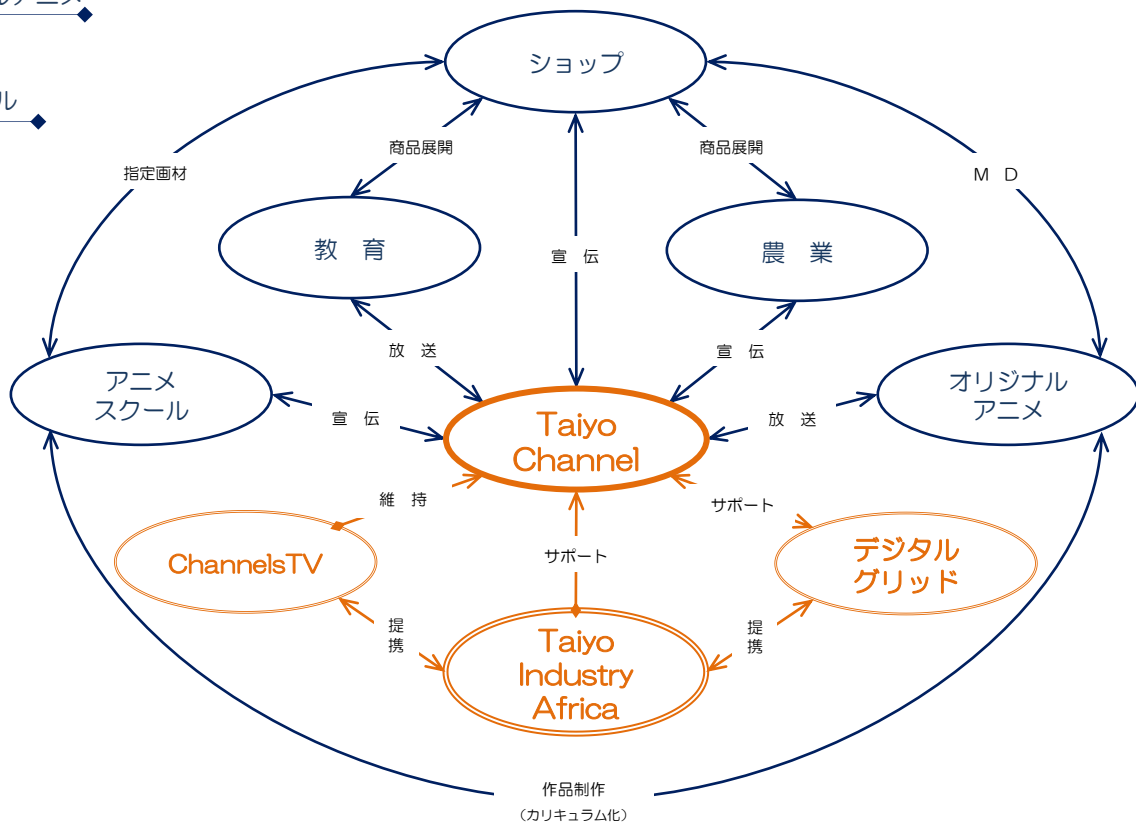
ルアニメ

ル

ショップ

指定画材

商品展開

商品展開

M D

教 育

宣 伝

農 業

放 送

宣 伝

アニメ
スクール

宣 伝

Taiyo
Channel

放 送

オリジナル
アニメ

維 持

サポート

ChannelsTV

サポート

デジタル
グリッド

提
携

Taiyo
Industry
Africa

提
携

作品制作
（カリキュラム化）